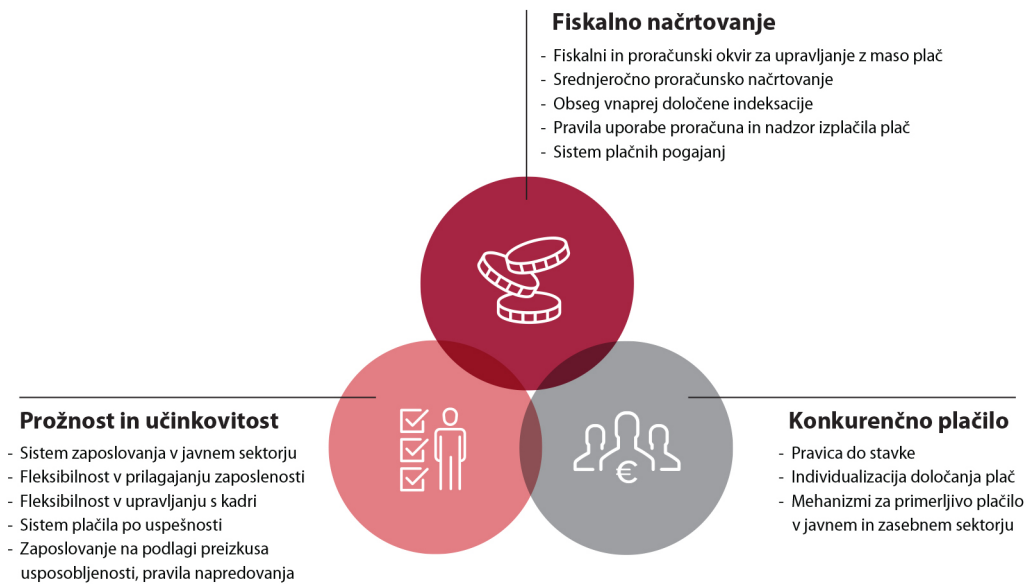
Fiskalno načrtovanje

- Fiskalni in proračunski okvir za upravljanje z maso plač
- Srednjeročno proračunsko načrtovanje
- Obseg vnaprej določene indeksacije
- Pravila uporabe proračuna in nadzor izplačila plač
- Sistem plačnih pogajanj

Prožnost in učinkovitost

- Sistem zaposlovanja v javnem sektorju
- Fleksibilnost v prilagajanju zaposlenosti
- Fleksibilnost v upravljanju s kadri
- Sistem plačila po uspešnosti
- Zaposlovanje na podlagi preizkusa usposobljenosti, pravila napredovanja

Konkurenčno plačilo

- Pravica do stavke
- Individualizacija določanja plač
- Mehanizmi za primerljivo plačilo v javnem in zasebnem sektorju

€